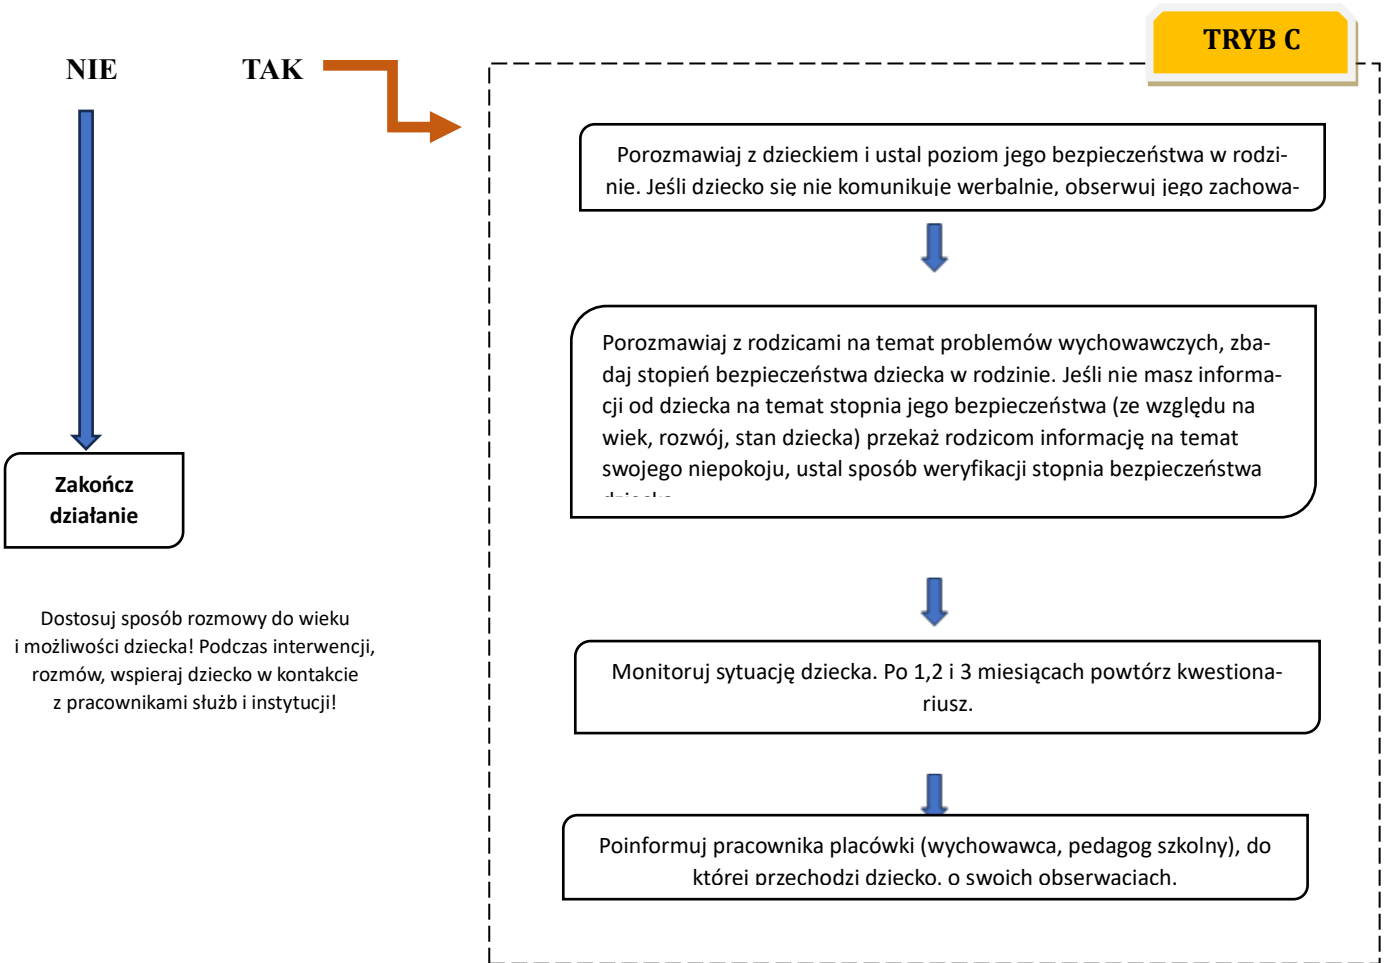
TRYB C

NIE

TAK

Porozmawiaj z dzieckiem i ustal poziom jego bezpieczeństwa w rodzinie. Jeśli dziecko się nie komunikuje werbalnie, obserwuj jego zachowa-

Porozmawiaj z rodzicami na temat problemów wychowawczych, zbadaj stopień bezpieczeństwa dziecka w rodzinie. Jeśli nie masz informacji od dziecka na temat stopnia jego bezpieczeństwa (ze względu na wiek, rozwój, stan dziecka) przekaż rodzicom informację na temat swojego niepokoju, ustal sposób weryfikacji stopnia bezpieczeństwa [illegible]

Zakończ działanie

Dostosuj sposób rozmowy do wieku i możliwości dziecka! Podczas interwencji, rozmów, wspieraj dziecko w kontakcie z pracownikami służb i instytucji!

Monitoruj sytuację dziecka. Po 1,2 i 3 miesiącach powtórz kwestionariusz.

Poinformuj pracownika placówki (wychowawca, pedagog szkolny), do której przechodzi dziecko, o swoich obserwacjach.